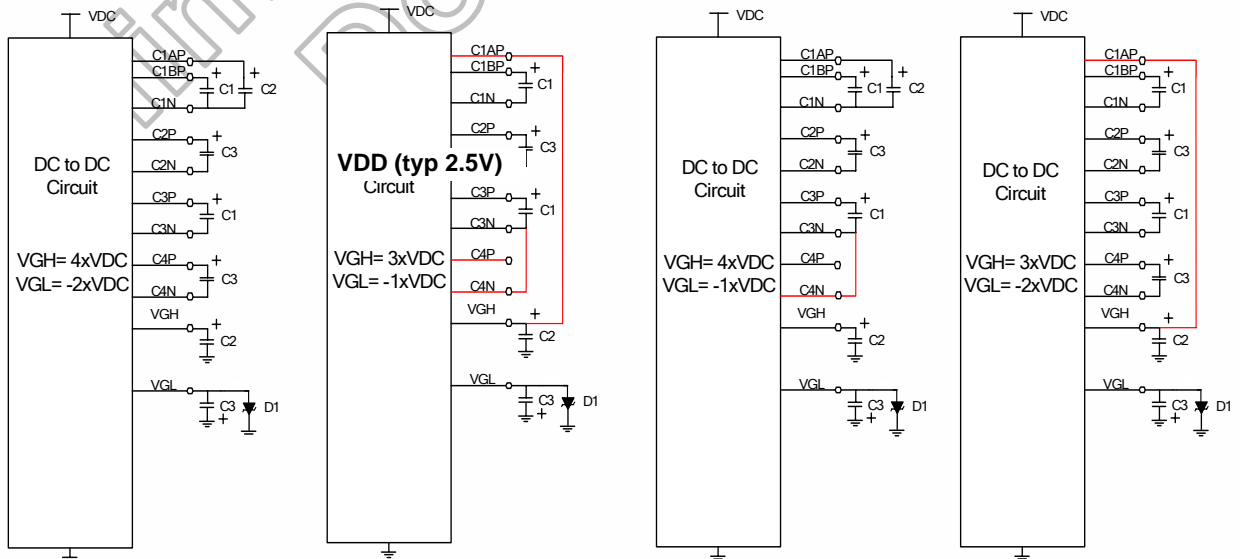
VDC

DC to DC Circuit

VGH= 4xVDC
VGL= -2xVDC

C1AP
C1BP
C1N
C1
C2
C2P
C2N
C3
C3P
C3N
C1
C4P
C4N
C3
VGH
C2
VGL
C3
D1

VDC

VDD (typ 2.5V)
Circuit

VGH= 3xVDC
VGL= -1xVDC

C1AP
C1BP
C1
C1N
C2P
C3
C3P
C1
C3N
C4P
C4N
VGH
C2
VGL
C3
D1

VDC

DC to DC Circuit

VGH= 4xVDC
VGL= -1xVDC

C1AP
C1BP
C1
C2
C1N
C2P
C3
C2N
C3P
C1
C3N
C4P
C4N
VGH
C2
VGL
C3
D1

VDC

DC to DC Circuit

VGH= 3xVDC
VGL= -2xVDC

C1AP
C1BP
C1
C1N
C2P
C3
C2N
C3P
C1
C3N
C4P
C3
C4N
VGH
C2
VGL
C3
D1